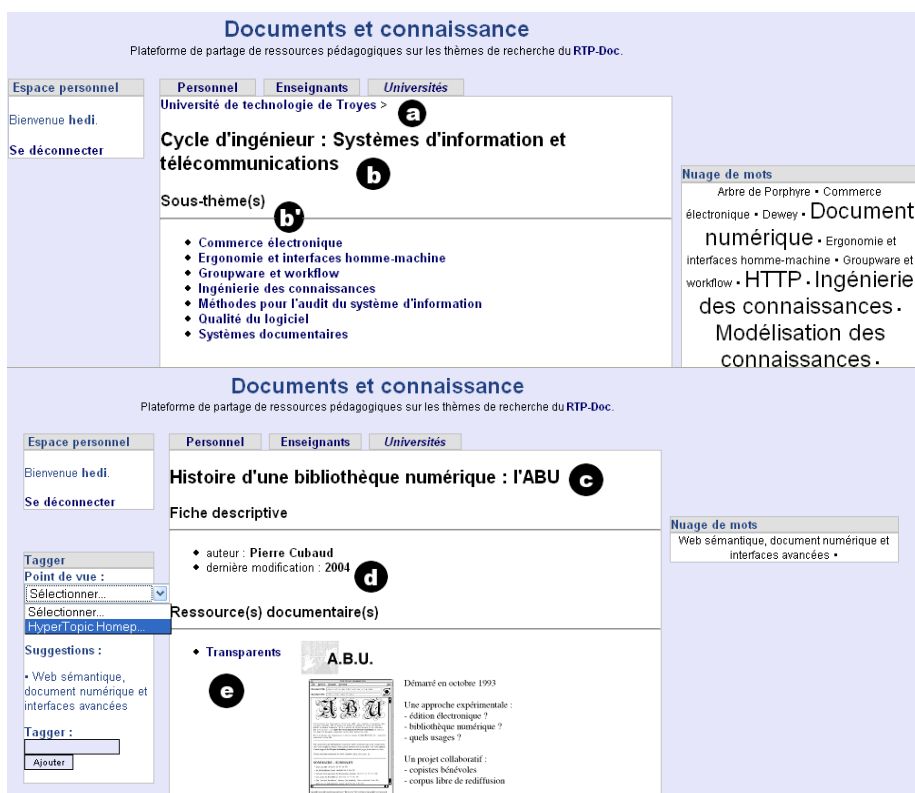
Documents et connaissance
Plateforme de partage de ressources pédagogiques sur les thèmes de recherche du RTP-Doc.

Espace personnel
Bienvenue hedi.
Se déconnecter

Personnel | Enseignants | Universités

Université de technologie de Troyes >
a

Cycle d'ingénieur : Systèmes d'information et télécommunications
b

Sous-thème(s)
b'

- Commerce électronique
- Ergonomie et interfaces homme-machine
- Groupware et workflow
- Ingénierie des connaissances
- Méthodes pour l'audit du système d'information
- Qualité du logiciel
- Systèmes documentaires

Nuage de mots
Arbre de Porphyre • Commerce électronique • Dewey • Document numérique • Ergonomie et interfaces homme-machine • Groupware et workflow • HTTP • Ingénierie des connaissances • Modélisation des connaissances •

Documents et connaissance
Plateforme de partage de ressources pédagogiques sur les thèmes de recherche du RTP-Doc.

Espace personnel
Bienvenue hedi.
Se déconnecter

Personnel | Enseignants | Universités

Histoire d'une bibliothèque numérique : l'ABU
c

Fiche descriptive

- auteur : Pierre Cubaud
- dernière modification : 2004
d

Ressource(s) documentaire(s)

- Transparents
e

A.B.U.
Démarré en octobre 1993
Une approche expérimentale :
- édition électronique ?
- bibliothèque numérique ?
- quels usages ?
Un projet collaboratif :
- copistes bénévoles
- corpus libre de rediffusion

Nuage de mots
Web sémantique, document numérique et interfaces avancées •

Tagger
Point de vue :
Sélectionner...
Sélectionner...
HyperTopic Homep...
Suggestions :
• Web sémantique, document numérique et interfaces avancées
Tagger :
Ajouter